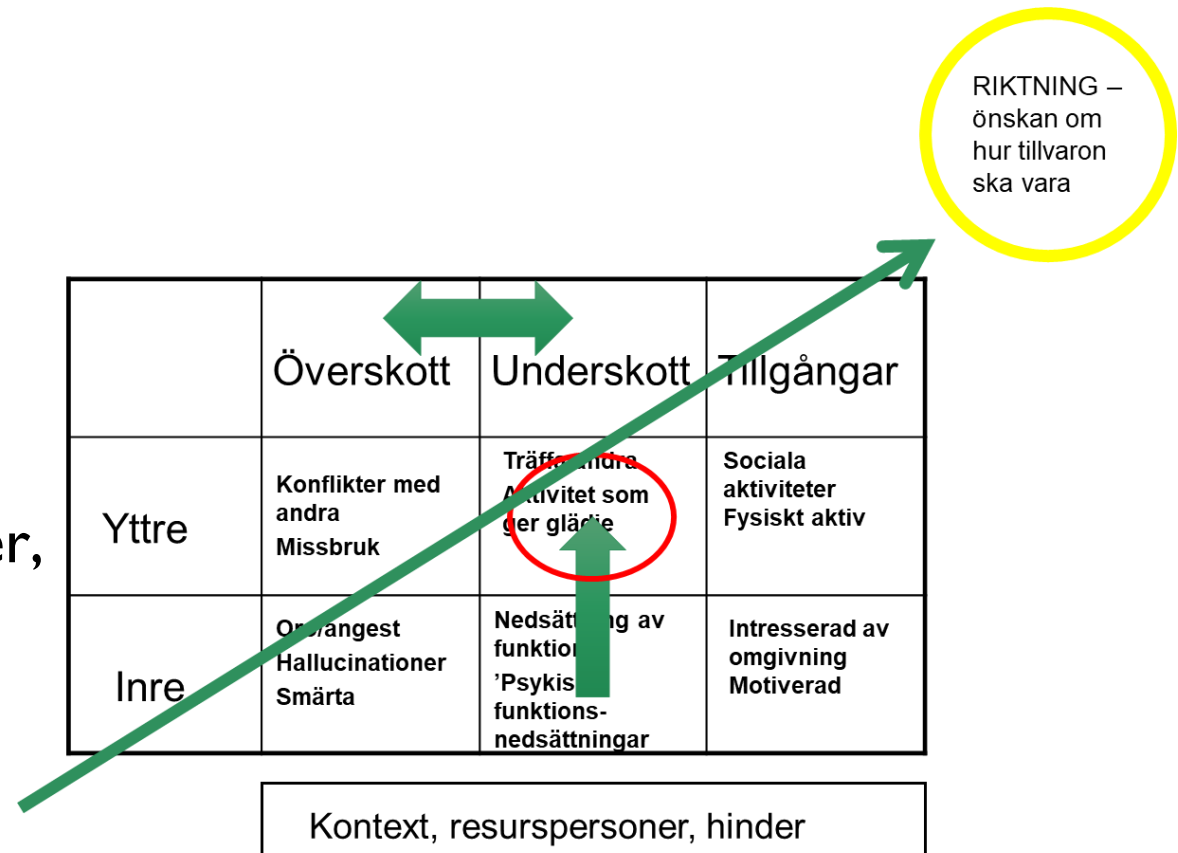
RIKTNING – önskan om hur tillvaron ska vara

er,

|  | Överskott | Underskott | Tillgångar |
|---|---|---|---|
| Yttre | Konflikter med andra<br>Missbruk | Träff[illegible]andra<br>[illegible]ktivitet som ger glädje | Sociala aktiviteter<br>Fysiskt aktiv |
| Inre | Or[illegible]/ångest<br>Hallucinationer<br>Smärta | Nedsätt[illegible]ng av funktion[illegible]<br>'Psykis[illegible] funktionsnedsättningar | Intresserad av omgivning<br>Motiverad |

Kontext, resurspersoner, hinder